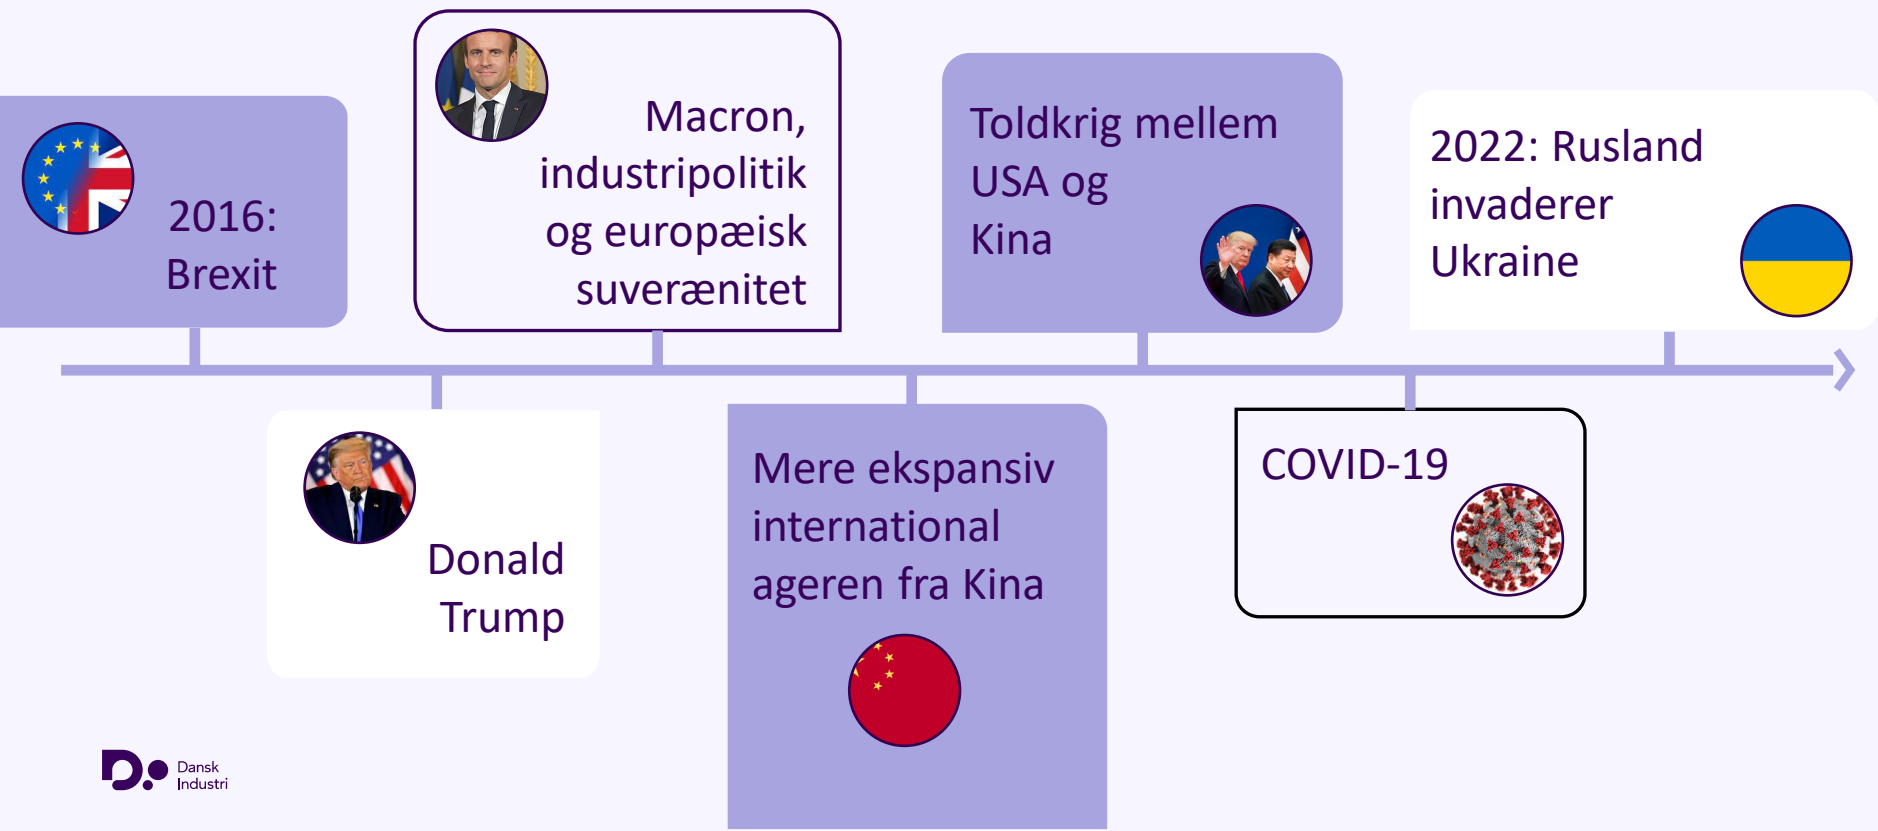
2016: Brexit

Donald Trump

Macron, industripolitik og europæisk suverænitet

Mere ekspansiv international ageren fra Kina

Toldkrig mellem USA og Kina

COVID-19

2022: Rusland invaderer Ukraine

Dansk Industri